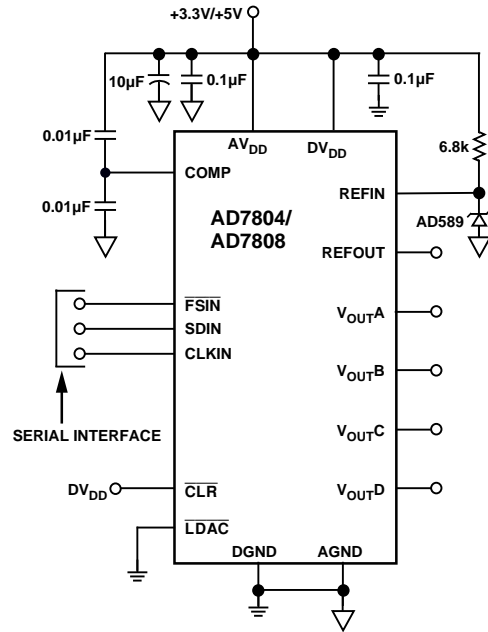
+3.3V/+5V

10µF

0.1µF

0.1µF

0.01µF

0.01µF

$AV_{DD}$

$DV_{DD}$

6.8k

COMP

REFIN

AD7804/
AD7808

AD589

REFOUT

$\overline{FSIN}$

SDIN

CLKIN

$V_{OUT}A$

$V_{OUT}B$

SERIAL INTERFACE

$V_{OUT}C$

$DV_{DD}$

$\overline{CLR}$

$V_{OUT}D$

$\overline{LDAC}$

DGND

AGND